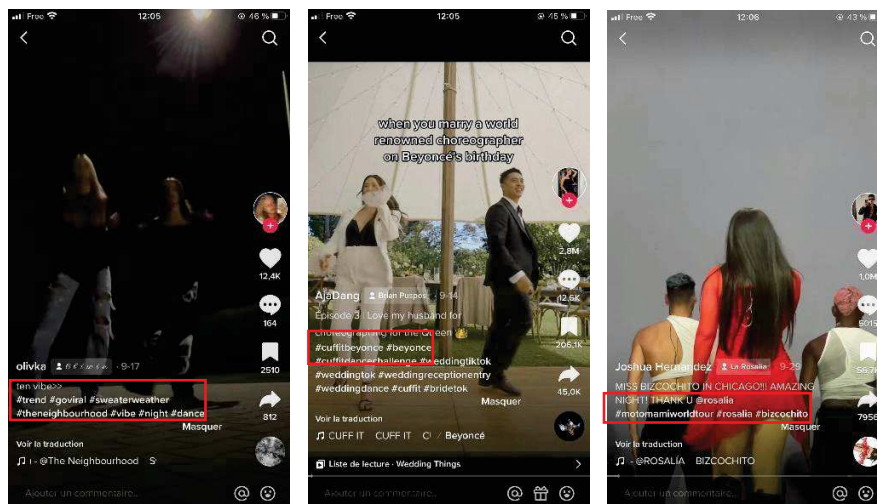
Free 12:05 46 %

olivka · 9-17

ten vibe>>
#trend #goviral #sweaterweather #theneighbourhood #vibe #night #dance

12,4K
164
2510
812

Masquer

Voir la traduction

♫ i - @The Neighbourhood S

Ajouter un commentaire...

Free 12:05 45 %

when you marry a world renowned choreographer on Beyonce's birthday

AjaDang Brian Puspos · 9-14

Episode 3: Love my husband for choreographing for the Queen
#cuffitbeyonce #beyonce #cuffitdancechallenge #weddingtiktok #weddingtok #weddingreceptionentry #weddingdance #cuffit #bridetok

2,8M
12,6K
206,1K
45,0K

Masquer

Voir la traduction

♫ CUFF IT CUFF IT C Beyoncé

Liste de lecture · Wedding Things

Ajouter un commentaire...

Free 12:06 43 %

Joshua Hernandez La Rosalía · 9-29

MISS BIZCOCHITO IN CHICAGO!!! AMAZING NIGHT!! THANK U @rosalia #motomamiworldtour #rosalia #bizcochito

1,0M
5015
56,7K
7956

Masquer

Voir la traduction

♫ - @ROSALÍA BIZCOCHITO

Ajouter un commentaire...